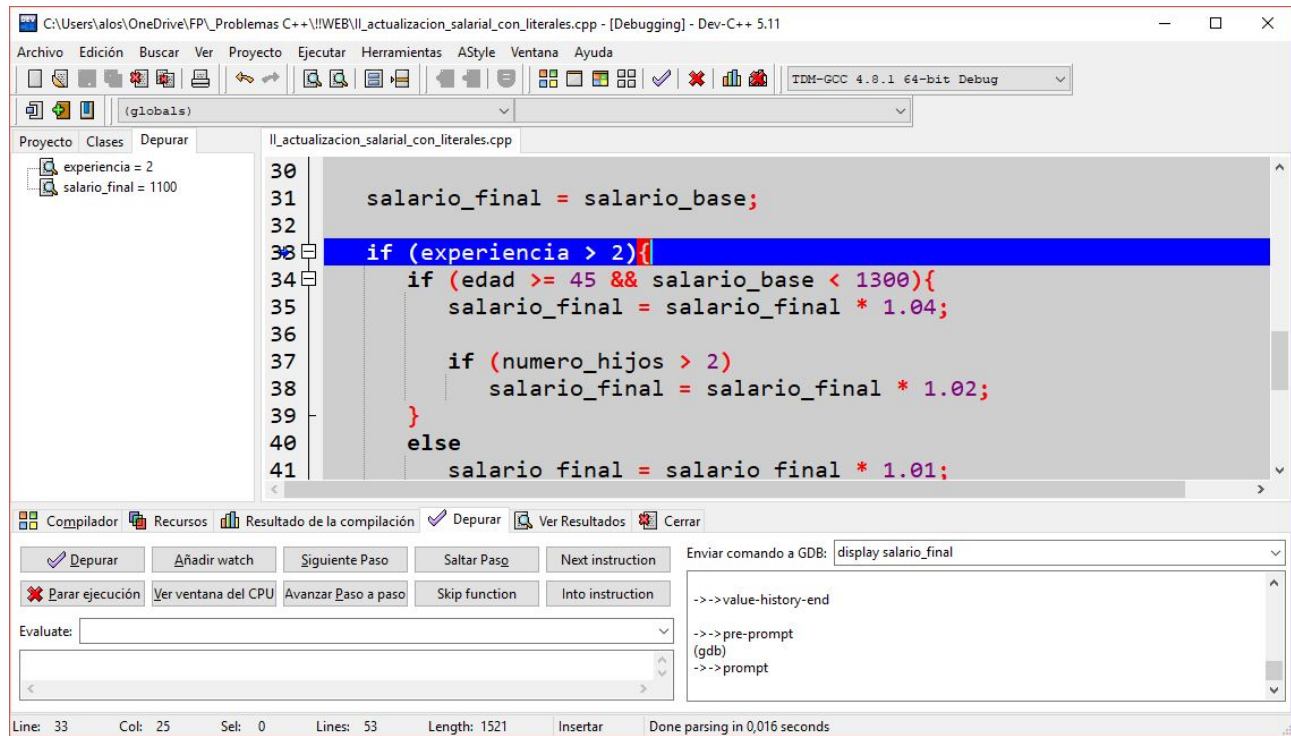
C:\Users\alos\OneDrive\FP\_Problemas C++\!!WEB\II_actualizacion_salarial_con_literales.cpp - [Debugging] - Dev-C++ 5.11

Archivo Edición Buscar Ver Proyecto Ejecutar Herramientas AStyle Ventana Ayuda

TDM-GCC 4.8.1 64-bit Debug

(globals)

Proyecto Clases Depurar

experiencia = 2
salario_final = 1100

II_actualizacion_salarial_con_literales.cpp

30
31 salario_final = salario_base;
32
33 if (experiencia > 2){
34 if (edad >= 45 && salario_base < 1300){
35 salario_final = salario_final * 1.04;
36
37 if (numero_hijos > 2)
38 salario_final = salario_final * 1.02;
39 }
40 else
41 salario final = salario final * 1.01;

Compilador Recursos Resultado de la compilación Depurar Ver Resultados Cerrar

Depurar Añadir watch Siguiente Paso Saltar Paso Next instruction
Parar ejecución Ver ventana del CPU Avanzar Paso a paso Skip function Into instruction

Evaluate:

Enviar comando a GDB: display salario_final

->->value-history-end

->->pre-prompt
(gdb)
->->prompt

Line: 33 Col: 25 Sel: 0 Lines: 53 Length: 1521 Insertar Done parsing in 0,016 seconds